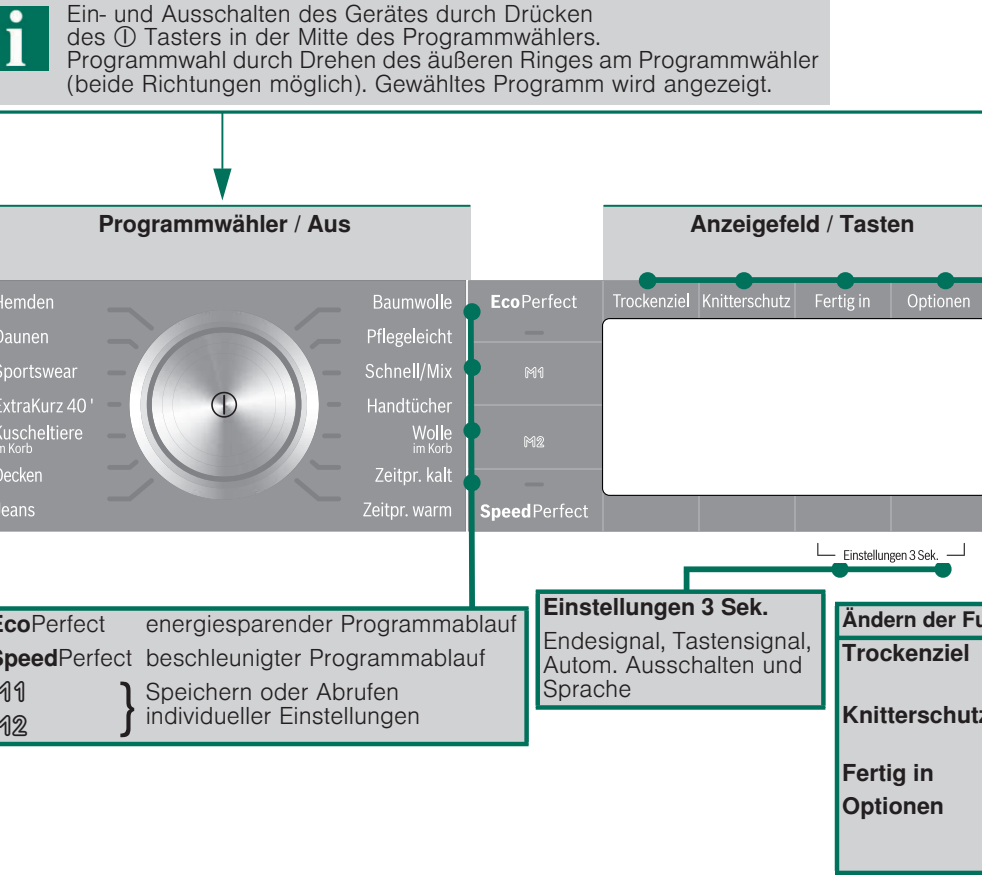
Ein- und Ausschalten des Gerätes durch Drücken des ⓘ Tasters in der Mitte des Programmwählers.
Programmwahl durch Drehen des äußeren Ringes am Programmwähler (beide Richtungen möglich). Gewähltes Programm wird angezeigt.

Programmwähler / Aus

Anzeigefeld / Tasten

Hemden
Daunen
Sportswear
ExtraKurz 40 '
Kuscheltiere im Korb
Decken
Jeans

Baumwolle
Pflegeleicht
Schnell/Mix
Handtücher
Wolle im Korb
Zeitpr. kalt
Zeitpr. warm

EcoPerfect
M1
M2
SpeedPerfect

Trockenziel
Knitterschutz
Fertig in
Optionen

Einstellungen 3 Sek.

EcoPerfect energiesparender Programmablauf
SpeedPerfect beschleunigter Programmablauf
M1
M2
Speichern oder Abrufen individueller Einstellungen

Einstellungen 3 Sek.
Endesignal, Tastensignal, Autom. Ausschalten und Sprache

Ändern der Fu
Trockenziel
Knitterschutz
Fertig in
Optionen